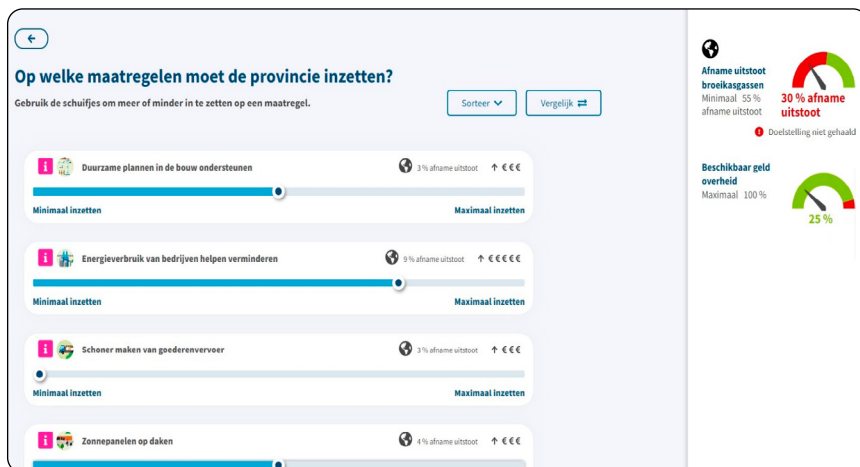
Op welke maatregelen moet de provincie inzetten?

Gebruik de schuifjes om meer of minder in te zetten op een maatregel.

Sorteer

Vergelijk

i Duurzame plannen in de bouw ondersteunen 3 % afname uitstoot ↑ €€€

Minimaal inzetten Maximaal inzetten

i Energieverbruik van bedrijven helpen verminderen 9 % afname uitstoot ↑ €€€€€

Minimaal inzetten Maximaal inzetten

i Schoner maken van goederenvervoer 3 % afname uitstoot ↑ €€€

Minimaal inzetten Maximaal inzetten

i Zonnepanelen op daken 4 % afname uitstoot ↑ €€€

Afname uitstoot broeikasgassen
Minimaal 55 % afname uitstoot
30 % afname uitstoot
Doelstelling niet gehaald

Beschikbaar geld overheid
Maximaal 100 %
25 %